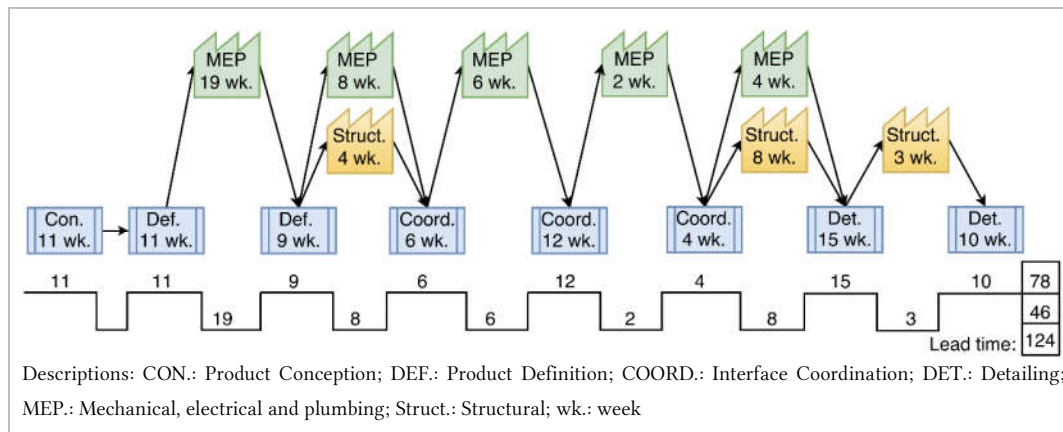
MEP 19 wk.

MEP 8 wk.

Struct. 4 wk.

MEP 6 wk.

MEP 2 wk.

MEP 4 wk.

Struct. 8 wk.

Struct. 3 wk.

Con. 11 wk.

Def. 11 wk.

Def. 9 wk.

Coord. 6 wk.

Coord. 12 wk.

Coord. 4 wk.

Det. 15 wk.

Det. 10 wk.

11 11 19 9 8 6 6 12 2 4 8 15 3 10

| 78 |
|---|
| 46 |
| 124 |

Lead time:

Descriptions: CON.: Product Conception; DEF.: Product Definition; COORD.: Interface Coordination; DET.: Detailing; MEP.: Mechanical, electrical and plumbing; Struct.: Structural; wk.: week